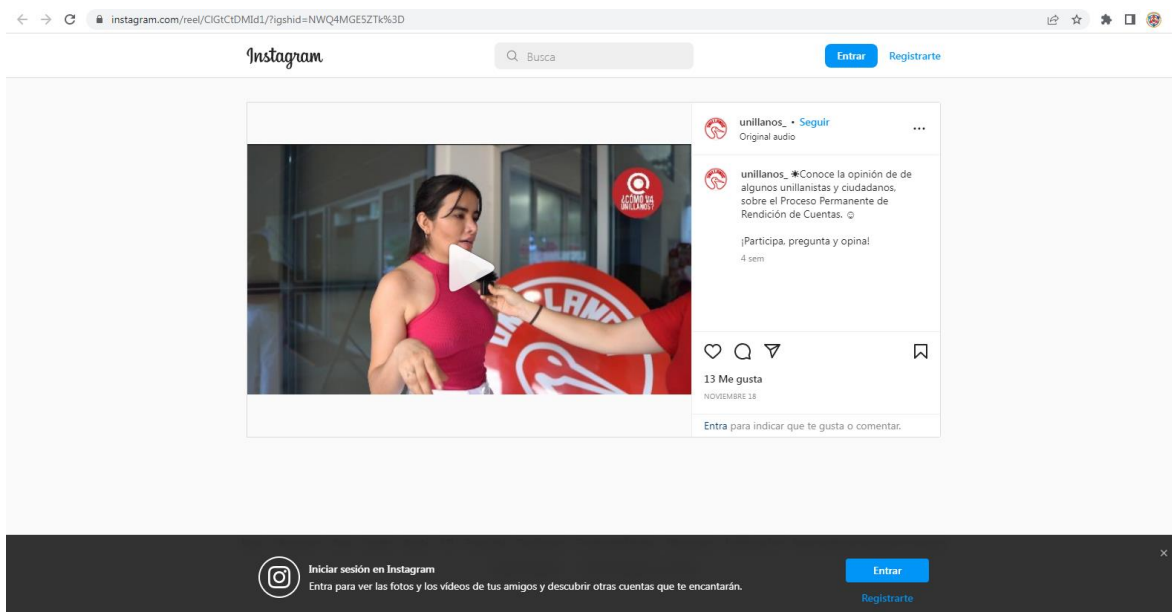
instagram.com/reel/ClGtCtDMId1/?igshid=NWQ4MGE5ZTk%3D

Instagram

Busca

Entrar Registrarte

unillanos_ • Seguir
Original audio

¿CÓMO VA UNILLANOS?

unillanos_ ✳Conoce la opinión de de algunos unillanistas y ciudadanos, sobre el Proceso Permanente de Rendición de Cuentas. ☺

¡Participa, pregunta y opina!

4 sem

13 Me gusta

NOVIEMBRE 18

Entra para indicar que te gusta o comentar.

Iniciar sesión en Instagram

Entra para ver las fotos y los videos de tus amigos y descubrir otras cuentas que te encantarán.

Entrar

Registrarte